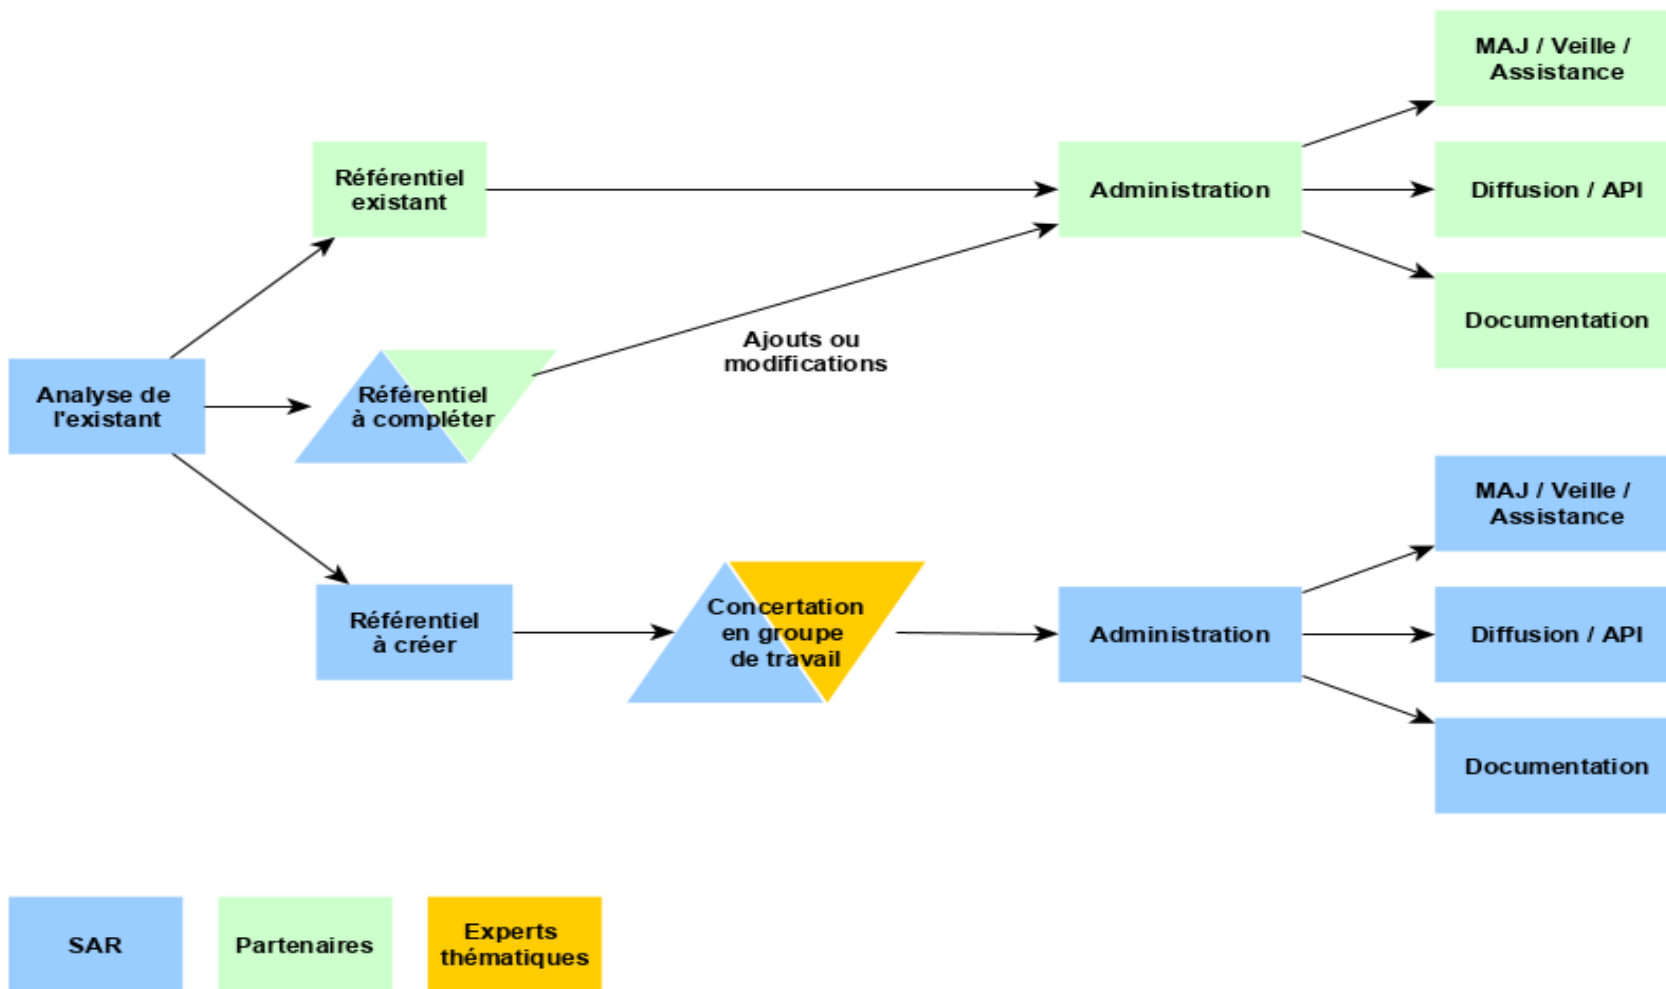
MAJ / Veille / Assistance

Référentiel existant

Administration

Diffusion / API

Documentation

Ajouts ou modifications

Analyse de l'existant

Référentiel à compléter

MAJ / Veille / Assistance

Référentiel à créer

Concertation en groupe de travail

Administration

Diffusion / API

Documentation

SAR

Partenaires

Experts thématiques